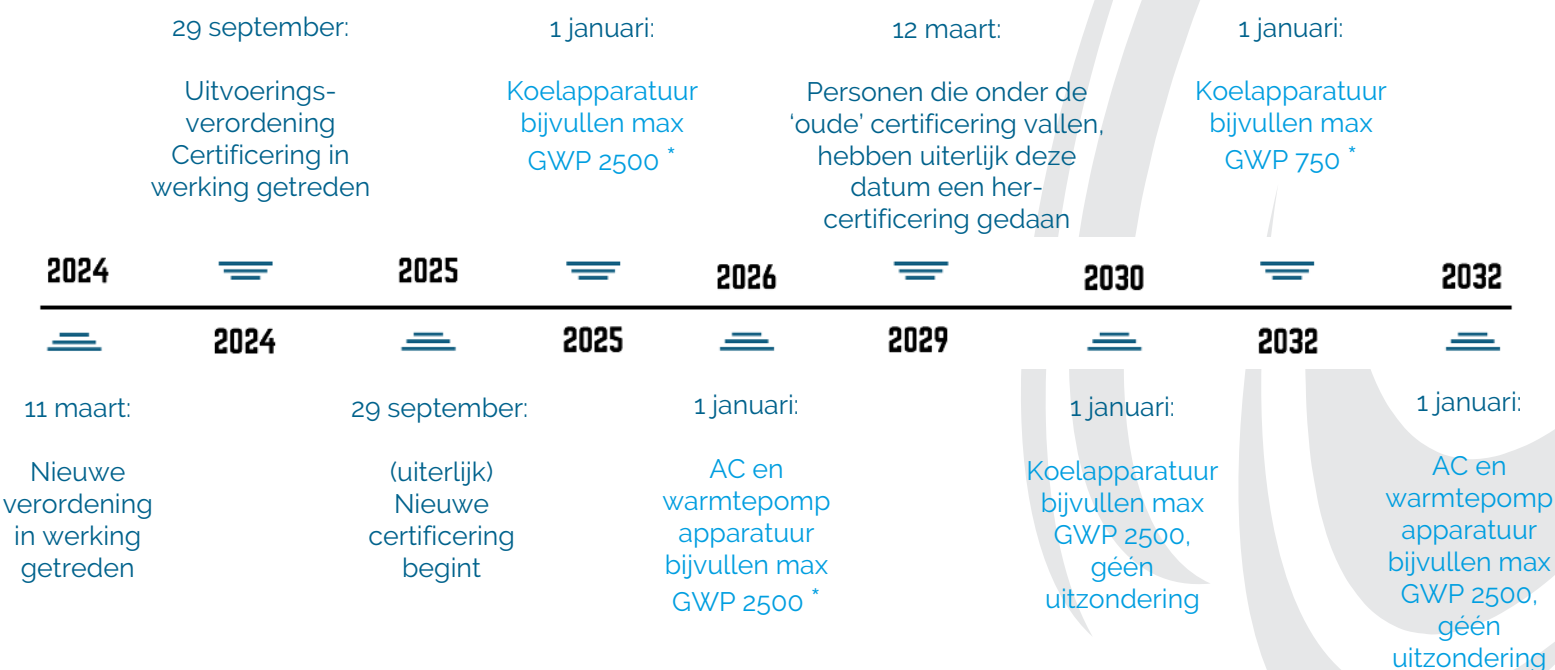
29 september:

Uitvoeringsverordening Certificering in werking getreden

1 januari:

Koelapparatuur bijvullen max GWP 2500 *

12 maart:

Personen die onder de 'oude' certificering vallen, hebben uiterlijk deze datum een hercertificering gedaan

1 januari:

Koelapparatuur bijvullen max GWP 750 *

2024 2025 2026 2030 2032

2024 2025 2029 2032

11 maart:

Nieuwe verordening in werking getreden

29 september:

(uiterlijk) Nieuwe certificering begint

1 januari:

AC en warmtepomp apparatuur bijvullen max GWP 2500 *

1 januari:

Koelapparatuur bijvullen max GWP 2500, géén uitzondering

1 januari:

AC en warmtepomp apparatuur bijvullen max GWP 2500, géén uitzondering